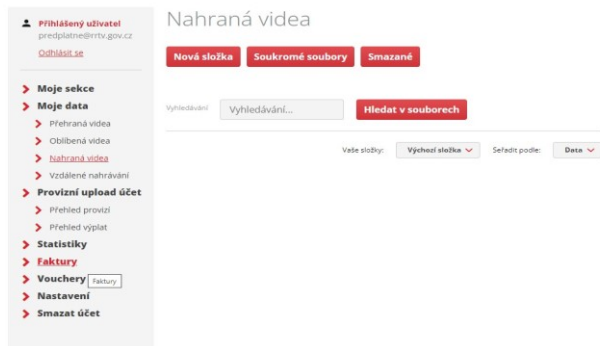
Přihlášený uživatel
predplatne@rrtv.gov.cz
Odhlásit se

Moje sekce
Moje data
Přehraná videa
Oblíbená videa
Nahraná videa
Vzdálené nahrávání
Provizní upload účet
Přehled provizí
Přehled výplat
Statistiky
Faktury
Vouchery Faktury
Nastavení
Smazat účet

Nahraná videa

Nová složka
Soukromé soubory
Smazané

Vyhledávání
Vyhledávání...
Hledat v souborech

Vaše složky:
Výchozí složka
Seřadit podle:
Data